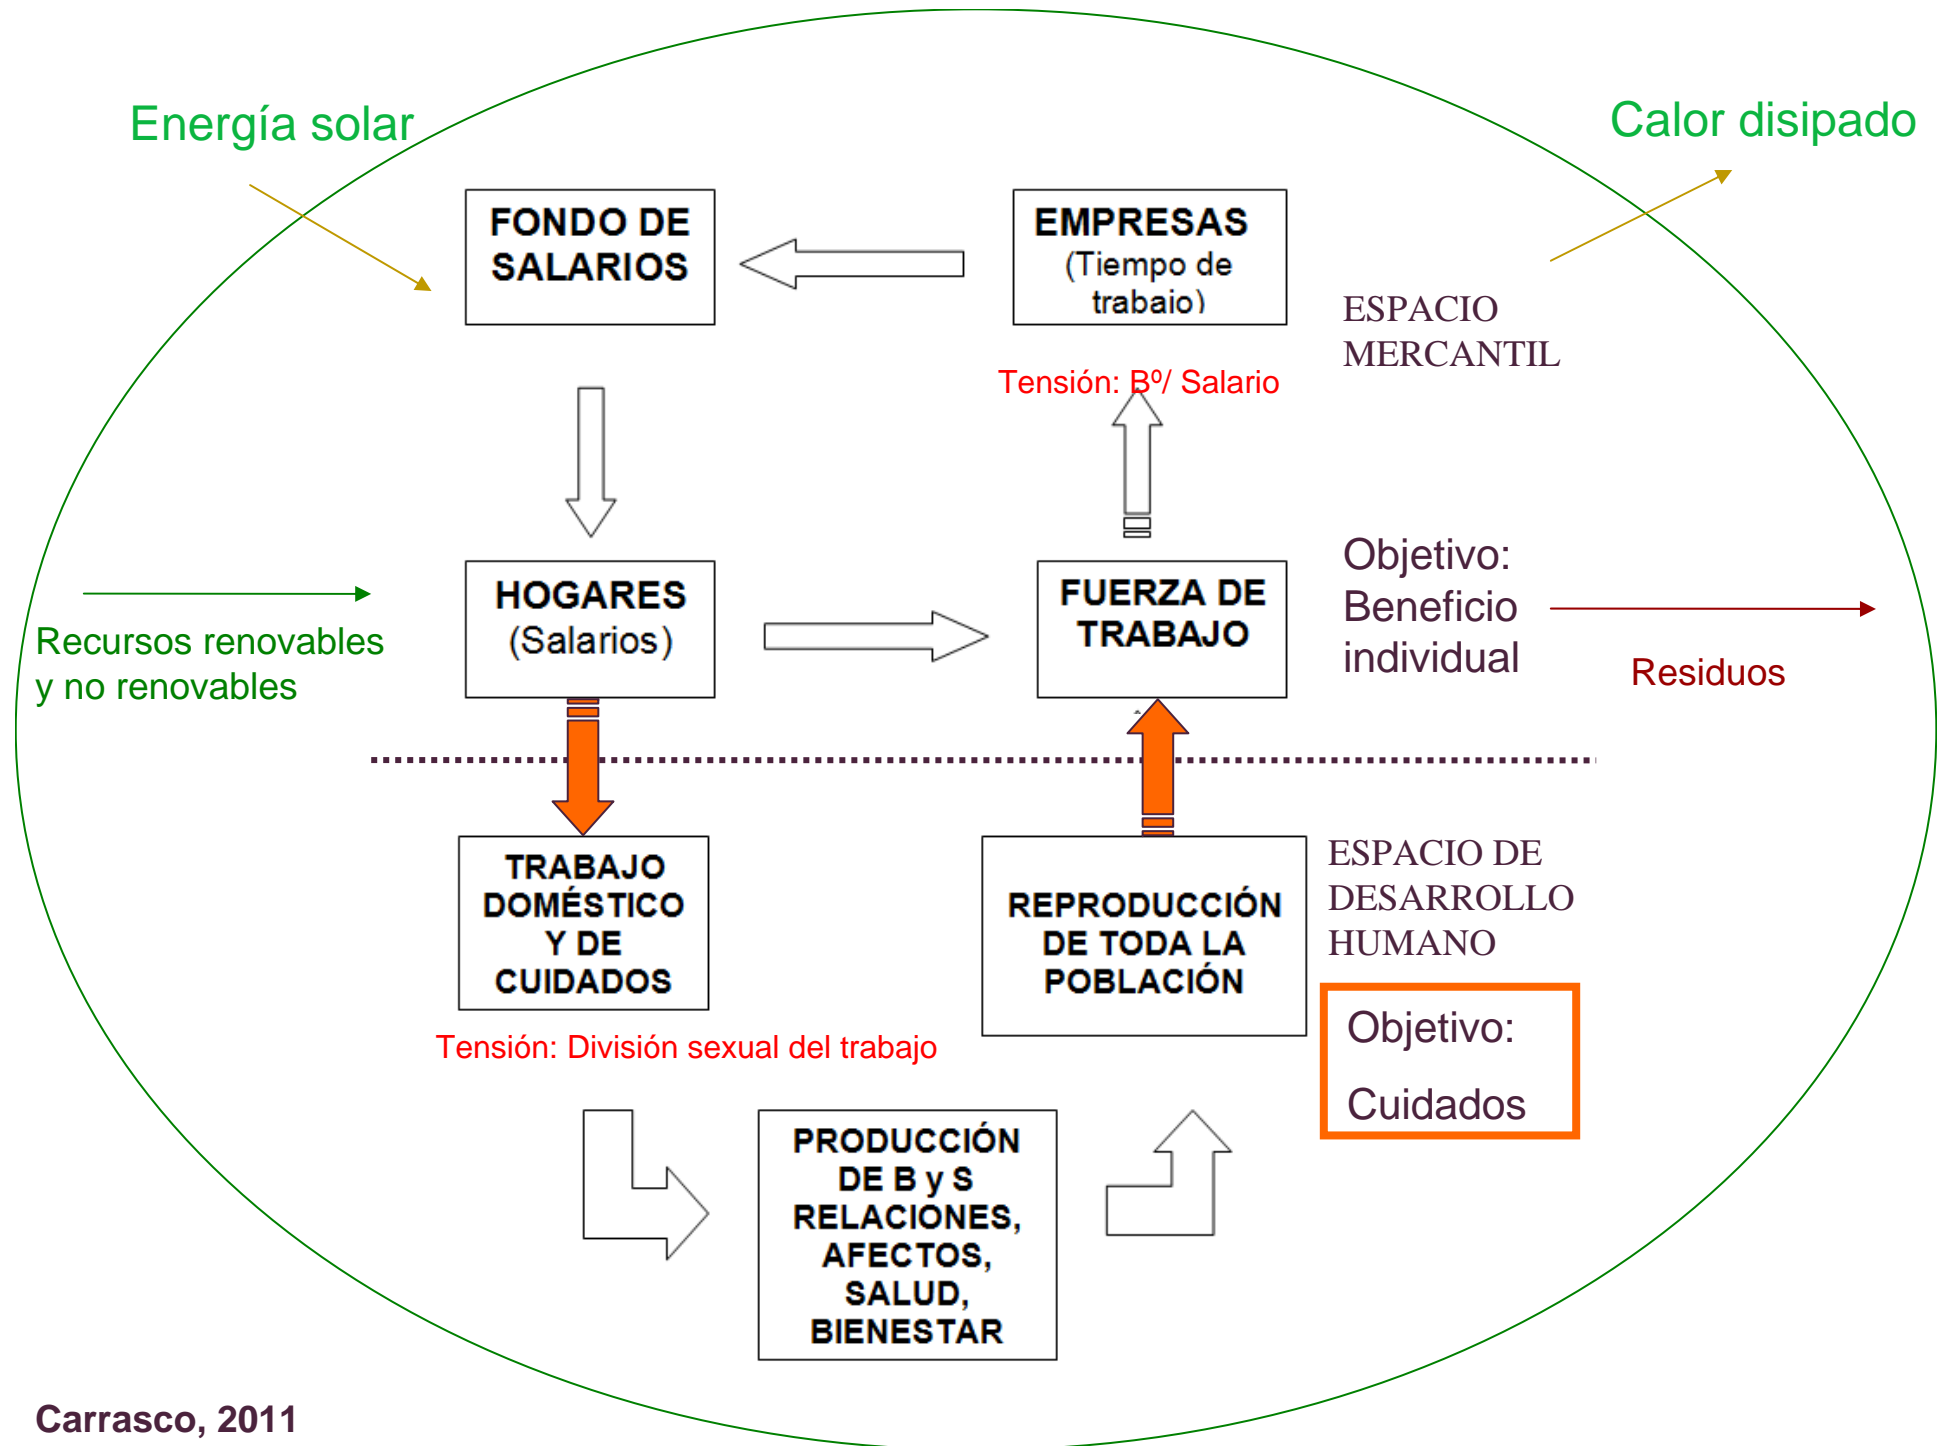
Energía solar

Calor disipado

FONDO DE SALARIOS

EMPRESAS (Tiempo de trabaio)

ESPACIO MERCANTIL

Tensión: Bº/ Salario

HOGARES (Salarios)

FUERZA DE TRABAJO

Objetivo: Beneficio individual

Recursos renovables y no renovables

Residuos

TRABAJO DOMÉSTICO Y DE CUIDADOS

REPRODUCCIÓN DE TODA LA POBLACIÓN

ESPACIO DE DESARROLLO HUMANO

Objetivo: Cuidados

Tensión: División sexual del trabajo

PRODUCCIÓN DE B y S RELACIONES, AFECTOS, SALUD, BIENESTAR

Carrasco, 2011